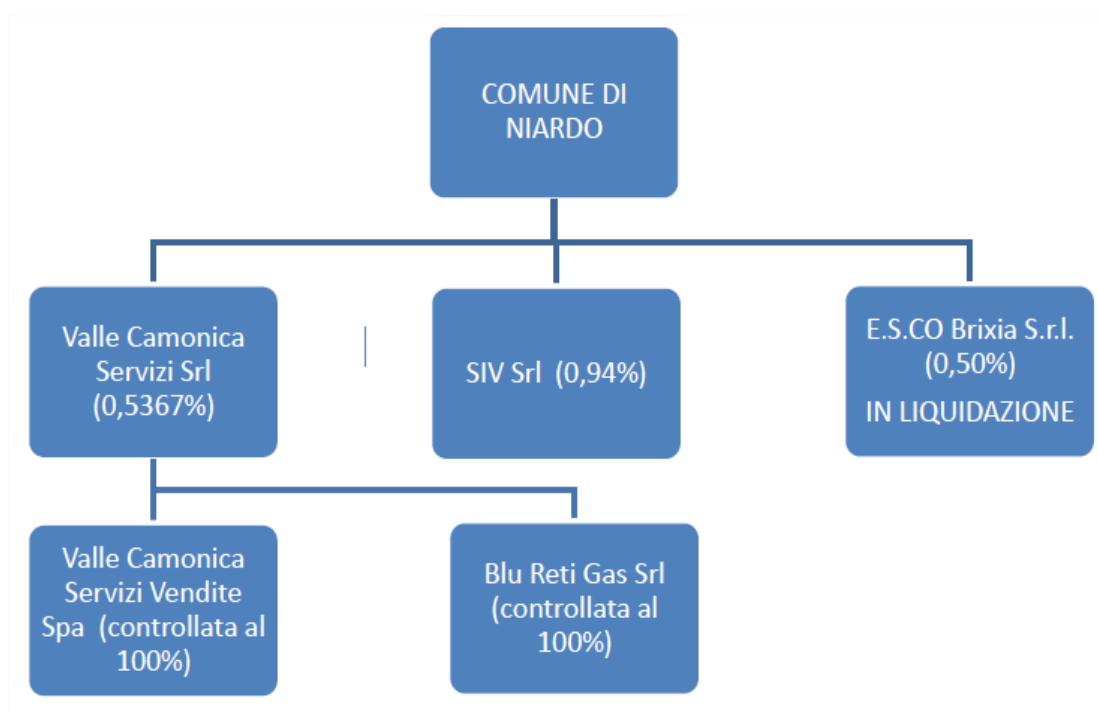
COMUNE DI NIARDO

Valle Camonica Servizi Srl (0,5367%)

SIV Srl (0,94%)

E.S.CO Brixia S.r.l. (0,50%)
IN LIQUIDAZIONE

Valle Camonica Servizi Vendite Spa (controllata al 100%)

Blu Reti Gas Srl (controllata al 100%)